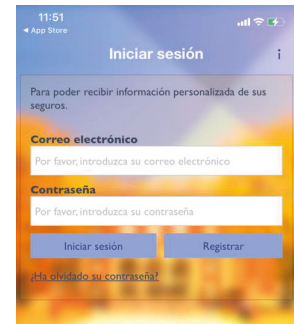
11:51
◂ App Store

Iniciar sesión

i

Para poder recibir información personalizada de sus seguros.

Correo electrónico

Por favor, introduzca su correo electrónico

Contraseña

Por favor, introduzca su contraseña

Iniciar sesión

Registrar

¿Ha olvidado su contraseña?